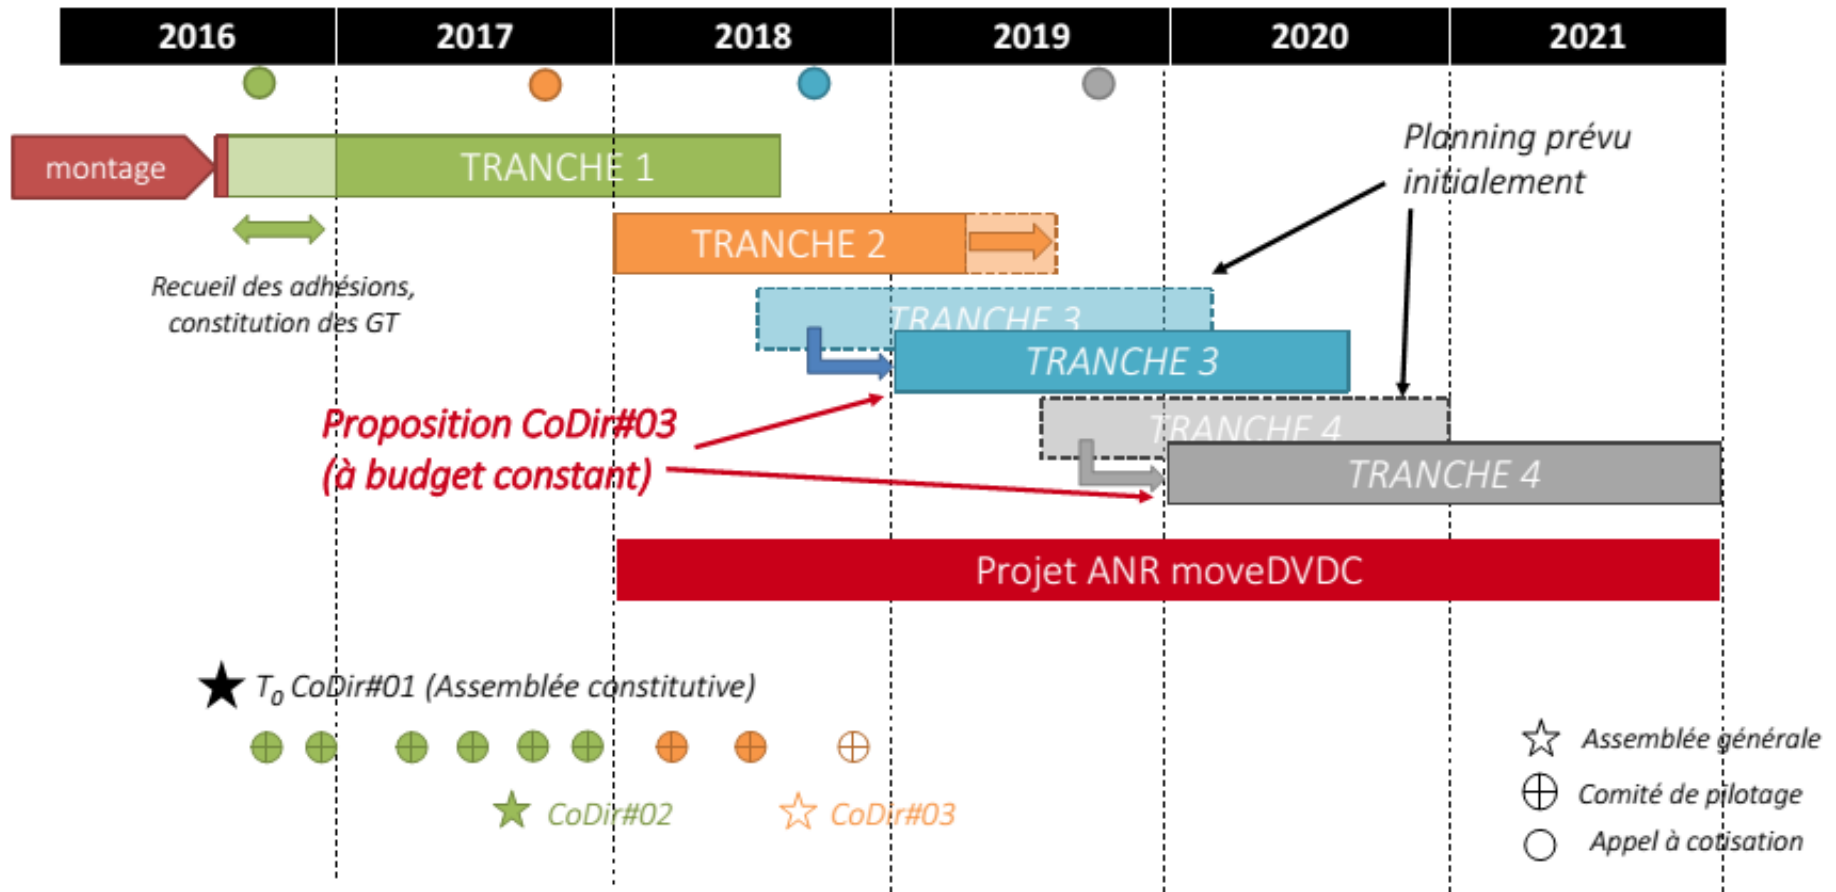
| 2016 | 2017 | 2018 | 2019 | 2020 | 2021 |
|---|---|---|---|---|---|

montage

TRANCHE 1

Planning prévu initialement

TRANCHE 2

Recueil des adhésions, constitution des GT

TRANCHE 3

TRANCHE 3

TRANCHE 4

Proposition CoDir#03 (à budget constant)

TRANCHE 4

Projet ANR moveDVDC

$T_0$ CoDir#01 (Assemblée constitutive)

CoDir#02

CoDir#03

Assemblée générale

Comité de pilotage

Appel à cotisation